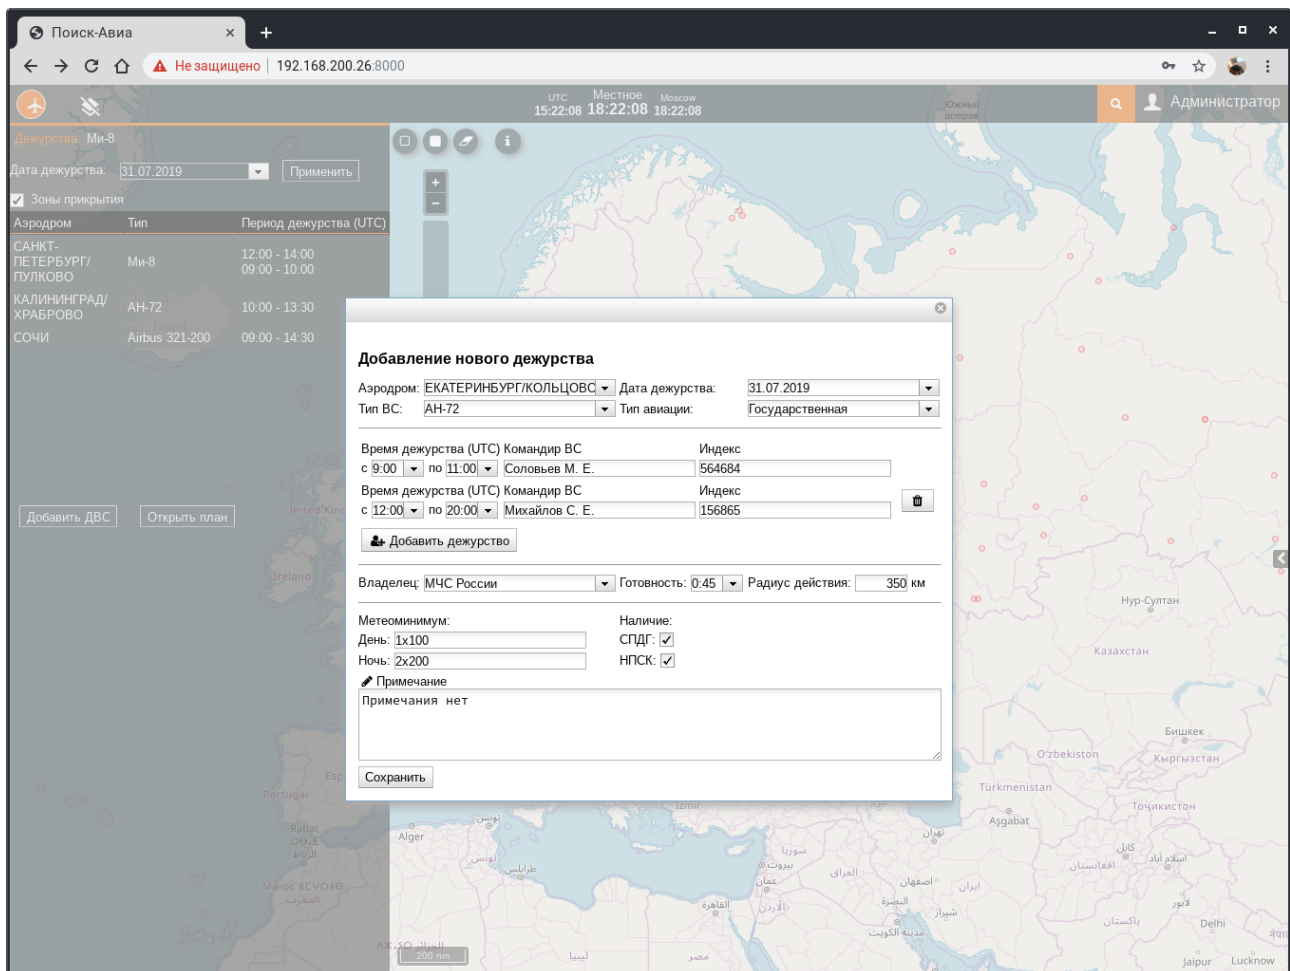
Поиск-Авиа ×
+
Не защищено | 192.168.200.26:8000

UTC 15:22:08 Местное 18:22:08 Moscow 18:22:08
Администратор

Дежурства Ми-8
Дата дежурства: 31.07.2019 Применить
Зоны прикрытия

| Аэродром | Тип | Период дежурства (UTC) |
|---|---|---|
| САНКТ-ПЕТЕРБУРГ/ПУЛКОВО | Ми-8 | 12:00 - 14:00 09:00 - 10:00 |
| КАЛИНИНГРАД/ХРАБРОВО | АН-72 | 10:00 - 13:30 |
| СОЧИ | Airbus 321-200 | 09:00 - 14:30 |

Добавить ДВС Открыть план

Добавление нового дежурства
Аэродром: ЕКАТЕРИНБУРГ/КОЛЬЦОВО Дата дежурства: 31.07.2019
Тип ВС: АН-72 Тип авиации: Государственная

Время дежурства (UTC) Командир ВС Индекс
с 9:00 по 11:00 Соловьев М. Е. 564684
Время дежурства (UTC) Командир ВС Индекс
с 12:00 по 20:00 Михайлов С. Е. 156865
Добавить дежурство

Владелец: МЧС России Готовность: 0:45 Радиус действия: 350 км

Метеоминимум:
День: 1x100
Ночь: 2x200
Наличие:
СПДГ: ✓
НПСК: ✓
Примечание
Примечания нет
Сохранить

Нур-Султан
Казахстан
Бишкек
O'zbekiston
Кыргызстан
Türkmenistan
Aşgabat
Тоҷикистон
Ireland
Portugal
Alger
Delhi
Jaipur
Lucknow
200 nm